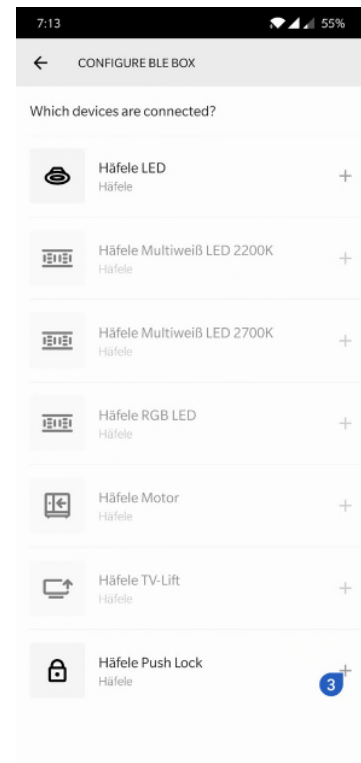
7:13 55%

← CONFIGURE BLE BOX

Which devices are connected?

Häfele LED
Häfele
+

Häfele Multiweiß LED 2200K
Häfele
+

Häfele Multiweiß LED 2700K
Häfele
+

Häfele RGB LED
Häfele
+

Häfele Motor
Häfele
+

Häfele TV-Lift
Häfele
+

Häfele Push Lock
Häfele
+

3